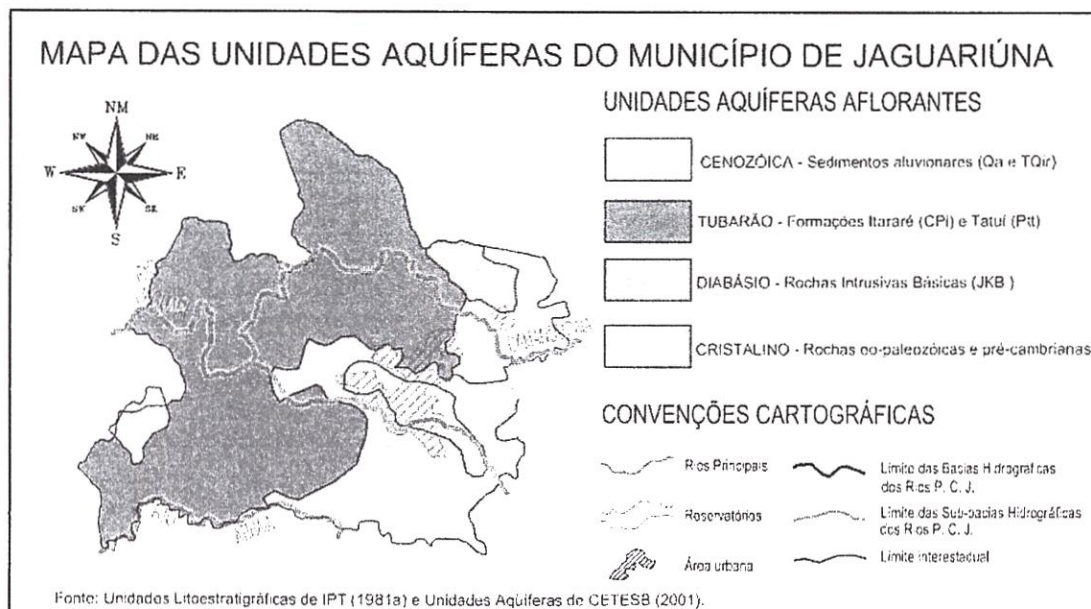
MAPA DAS UNIDADES AQUÍFERAS DO MUNICÍPIO DE JAGUARIÚNA

NM
NW NE
W E
SW SE
S

UNIDADES AQUÍFERAS AFLORANTES

CENOZÓICA - Sedimentos aluvionares (Qa e TQir)

TUBARÃO - Formações Itararé (CPi) e Tatuí (Ptt)

DIABÁSIO - Rochas Intrusivas Básicas (JKB )

CRISTALINO - Rochas eo-paleozóicas e pré-cambrianas

CONVENÇÕES CARTOGRÁFICAS

Rios Principais

Limite das Bacias Hidrográficas dos Rios P. C. J.

Reservatórios

Limite das Sub-bacias Hidrográficas dos Rios P. C. J.

Área urbana

Limite interestadual

Fonte: Unidades Litoestratigráficas de IPT (1981a) e Unidades Aqüíferas de CETESB (2001).